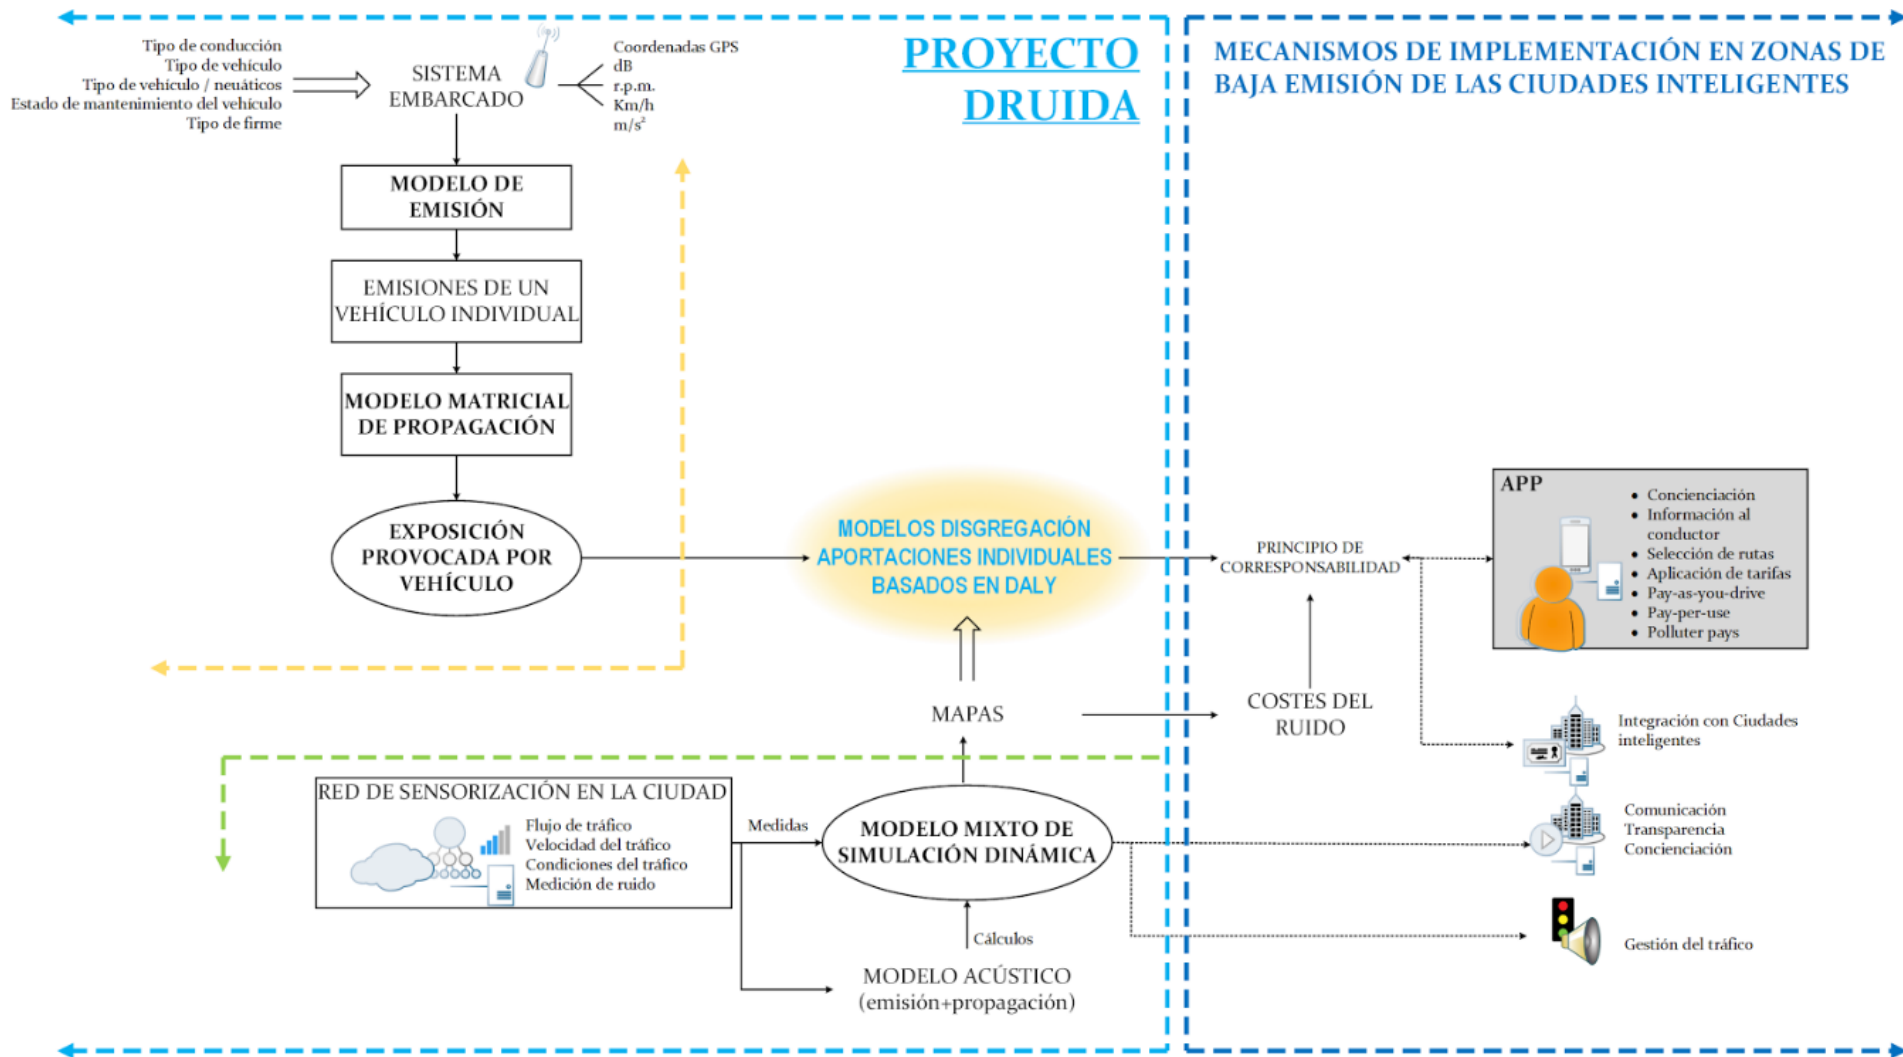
PROYECTO DRUIDA

MECANISMOS DE IMPLEMENTACIÓN EN ZONAS DE BAJA EMISIÓN DE LAS CIUDADES INTELIGENTES

Tipo de conducción
Tipo de vehículo
Tipo de vehículo / neuáticos
Estado de mantenimiento del vehículo
Tipo de firme

SISTEMA EMBARCADO

Coordenadas GPS
dB
r.p.m.
Km/h
$m/s^2$

MODELO DE EMISIÓN

EMISIONES DE UN VEHÍCULO INDIVIDUAL

MODELO MATRICIAL DE PROPAGACIÓN

EXPOSICIÓN PROVOCADA POR VEHÍCULO

MODELOS DISGREGACIÓN APORTACIONES INDIVIDUALES BASADOS EN DALY

PRINCIPIO DE CORRESPONSABILIDAD

APP
• Concienciación
• Información al conductor
• Selección de rutas
• Aplicación de tarifas
• Pay-as-you-drive
• Pay-per-use
• Polluter pays

MAPAS

COSTES DEL RUIDO

Integración con Ciudades inteligentes

RED DE SENSORIZACIÓN EN LA CIUDAD
Flujo de tráfico
Velocidad del tráfico
Condiciones del tráfico
Medición de ruido

Medidas

MODELO MIXTO DE SIMULACIÓN DINÁMICA

Comunicación
Transparencia
Concienciación

Cálculos

Gestión del tráfico

MODELO ACÚSTICO (emisión+propagación)